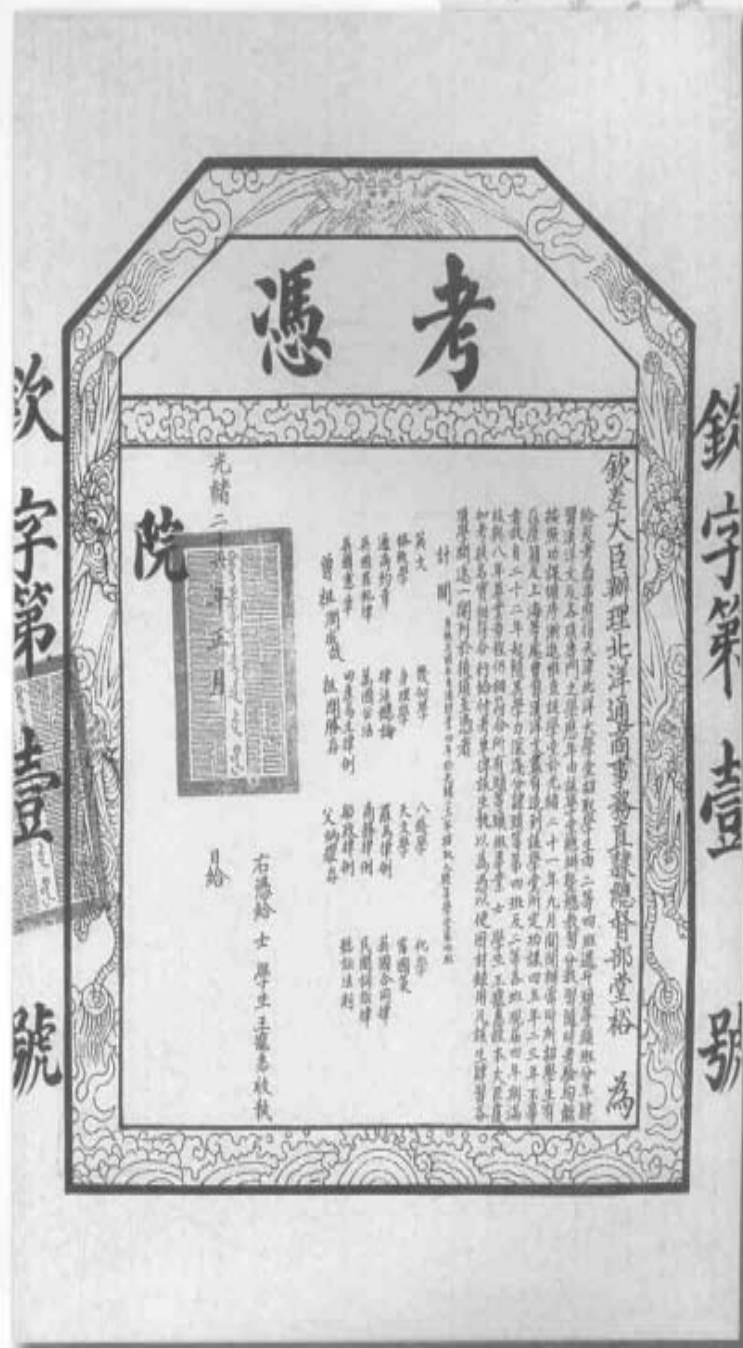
考憑

欽字第壹號

欽字第壹號

欽差大臣辦理北洋通商事務直隸總督部堂裕 為

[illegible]

計開

英文 格物學 造船分寄 各國通商 各國通商 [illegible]

幾何學 身理學 律法總論 萬國公法 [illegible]

八線學 天文學 羅馬律例 商務律例 船務律例 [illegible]

化學 富國策 英國合同律 民間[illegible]律 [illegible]

曾祖 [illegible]
祖 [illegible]
父 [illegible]

右憑給 士 學生 王寵惠 收執

光緒二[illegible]年五月 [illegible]日給

院